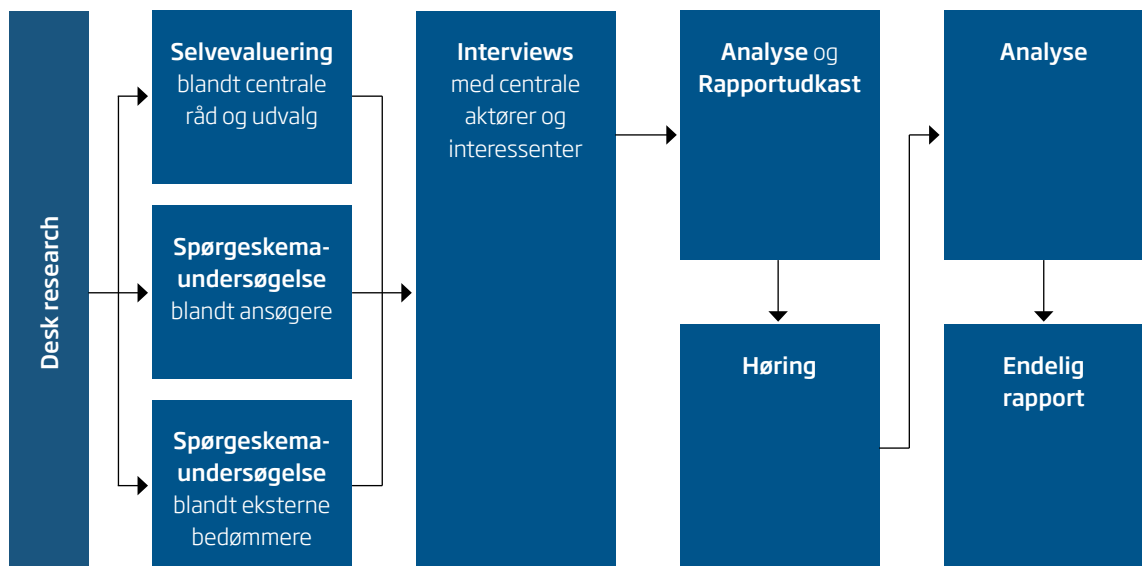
Desk research

Selvevaluering blandt centrale råd og udvalg

Spørgeskemaundersøgelse blandt ansøgere

Spørgeskemaundersøgelse blandt eksterne bedømmere

Interviews med centrale aktører og interessenter

Analyse og Rapportudkast

Høring

Analyse

Endelig rapport